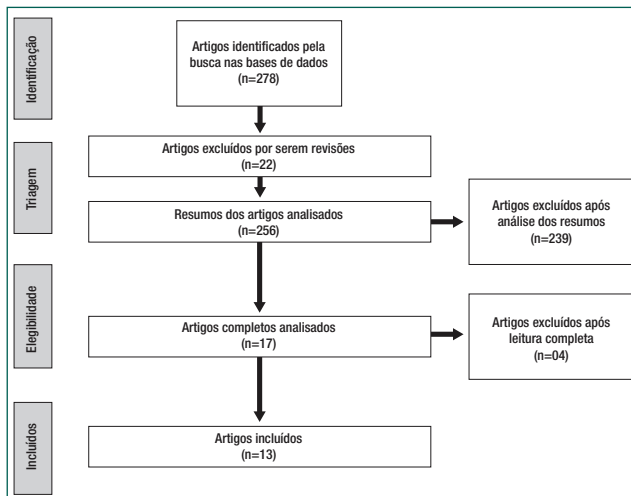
Identificação

Artigos identificados pela busca nas bases de dados (n=278)

Triagem

Artigos excluídos por serem revisões (n=22)

Resumos dos artigos analisados (n=256)

Artigos excluídos após análise dos resumos (n=239)

Elegibilidade

Artigos completos analisados (n=17)

Artigos excluídos após leitura completa (n=04)

Incluídos

Artigos incluídos (n=13)